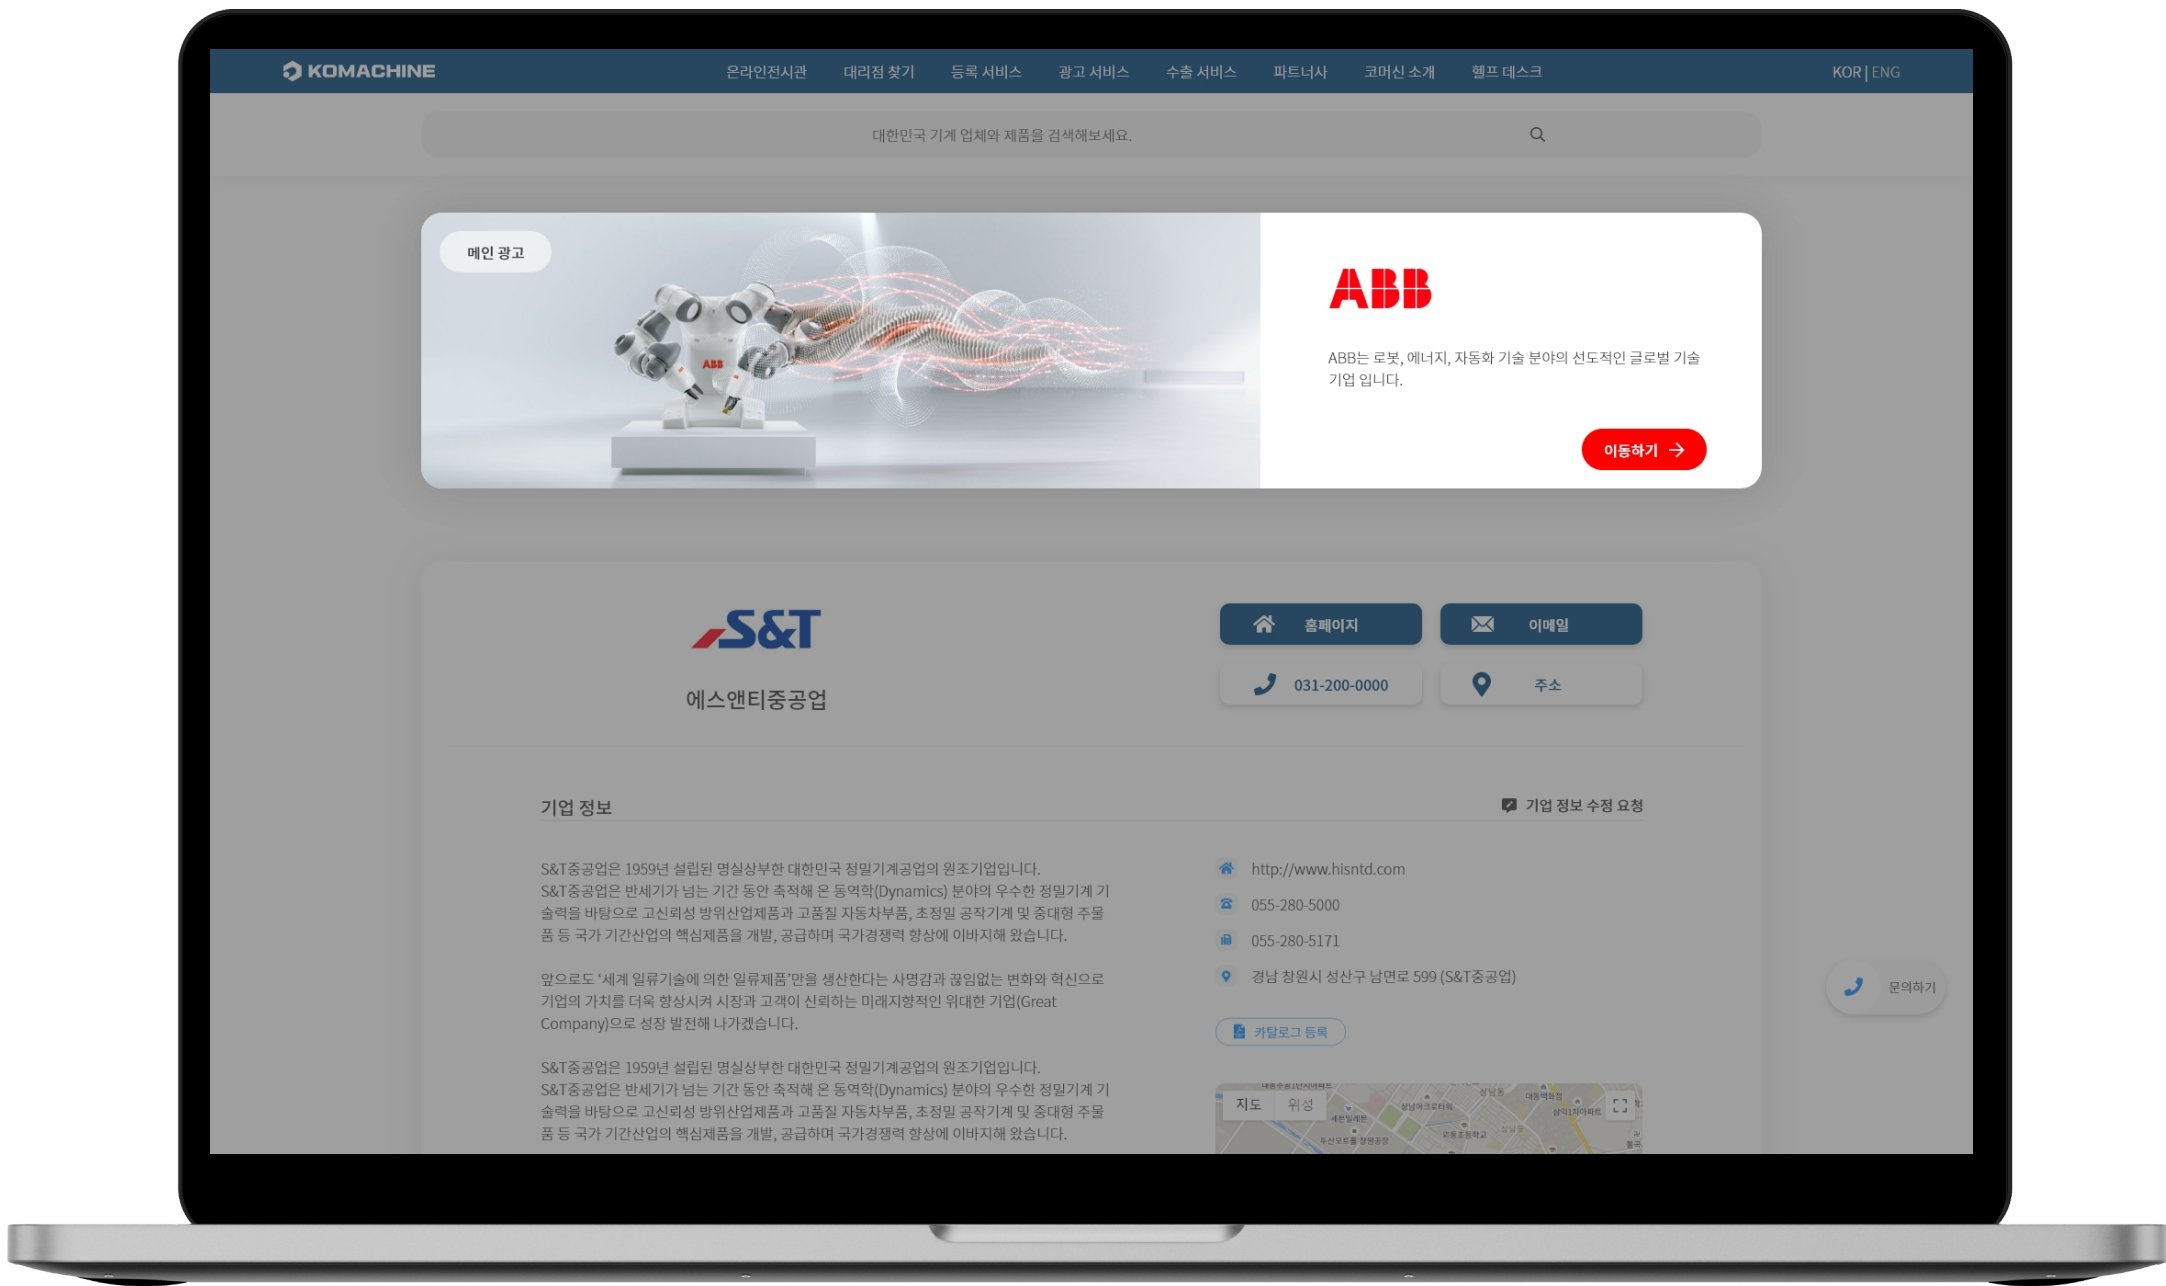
KOMACHINE

온라인전시관 대리점 찾기 등록 서비스 광고 서비스 수출 서비스 파트너사 코머신 소개 헬프 데스크

KOR | ENG

대한민국 기계 업체와 제품을 검색해보세요.

메인 광고

ABB

ABB는 로봇, 에너지, 자동화 기술 분야의 선도적인 글로벌 기술 기업 입니다.

이동하기

S&T

에스앤티중공업

홈페이지

이메일

031-200-0000

주소

기업 정보

기업 정보 수정 요청

S&T중공업은 1959년 설립된 명실상부한 대한민국 정밀기계공업의 원조기업입니다. S&T중공업은 반세기가 넘는 기간 동안 축적해 온 동역학(Dynamics) 분야의 우수한 정밀기계 기술력을 바탕으로 고신뢰성 방위산업제품과 고품질 자동차부품, 초정밀 공작기계 및 중대형 주물품 등 국가 기간산업의 핵심제품을 개발, 공급하며 국가경쟁력 향상에 이바지해 왔습니다.

앞으로도 '세계 일류기술에 의한 일류제품'만을 생산한다는 사명감과 끊임없는 변화와 혁신으로 기업의 가치를 더욱 향상시켜 시장과 고객이 신뢰하는 미래지향적인 위대한 기업(Great Company)으로 성장 발전해 나가겠습니다.

S&T중공업은 1959년 설립된 명실상부한 대한민국 정밀기계공업의 원조기업입니다. S&T중공업은 반세기가 넘는 기간 동안 축적해 온 동역학(Dynamics) 분야의 우수한 정밀기계 기술력을 바탕으로 고신뢰성 방위산업제품과 고품질 자동차부품, 초정밀 공작기계 및 중대형 주물품 등 국가 기간산업의 핵심제품을 개발, 공급하며 국가경쟁력 향상에 이바지해 왔습니다.

http://www.hisntd.com

055-280-5000

055-280-5171

경남 창원시 성산구 남면로 599 (S&T중공업)

카탈로그 등록

지도 위성

문의하기